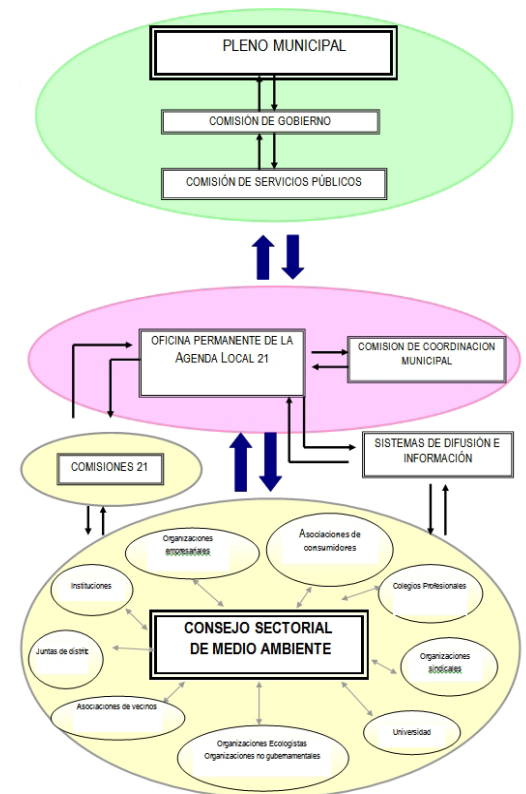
PLENO MUNICIPAL

COMISIÓN DE GOBIERNO

COMISIÓN DE SERVICIOS PÚBLICOS

OFICINA PERMANENTE DE LA AGENDA LOCAL 21

COMISION DE COORDINACION MUNICIPAL

COMISIONES 21

SISTEMAS DE DIFUSIÓN E INFORMACIÓN

Organizaciones empresariales

Asociaciones de consumidores

Instituciones

Colegios Profesionales

Juntas de distrit

CONSEJO SECTORIAL DE MEDIO AMBIENTE

Organizaciones sindicales

Asociaciones de vecinos

Universidad

Organizaciones Ecologistas Organizaciones no gubernamentales